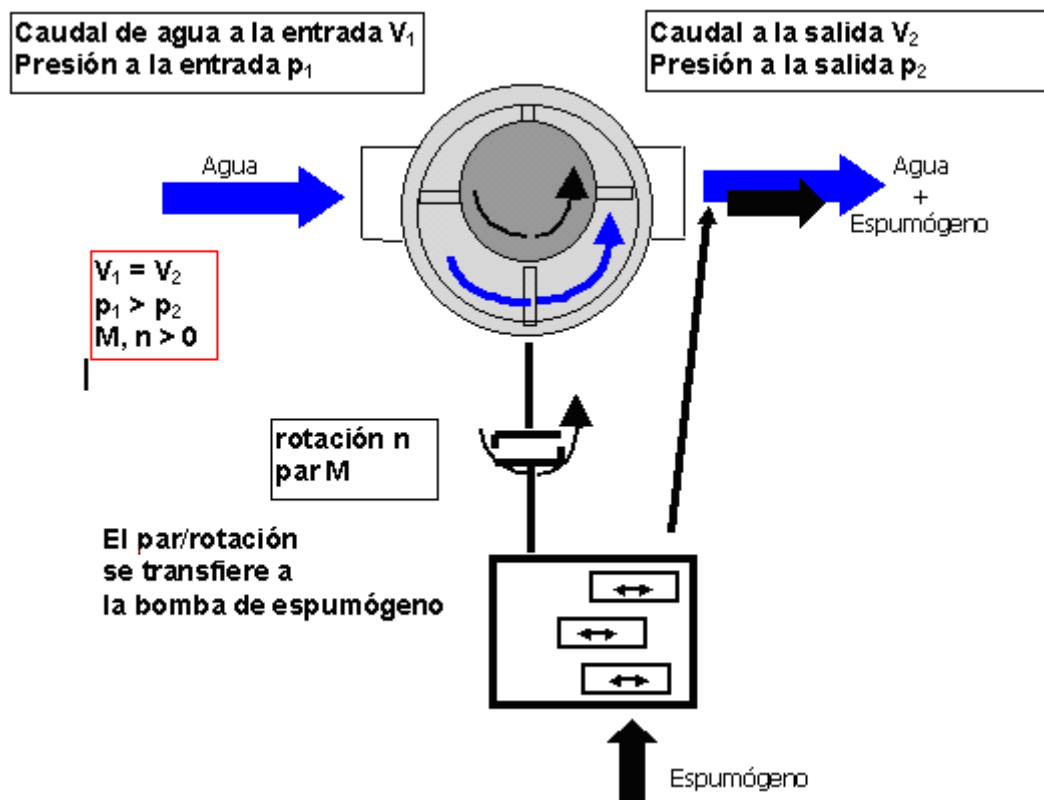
Caudal de agua a la entrada $V_1$
Presión a la entrada $p_1$

Caudal a la salida $V_2$
Presión a la salida $p_2$

Agua

Agua
+
Espumógeno

$V_1 = V_2$
$p_1 > p_2$
M, n > 0

rotación n
par M

El par/rotación se transfiere a la bomba de espumógeno

Espumógeno